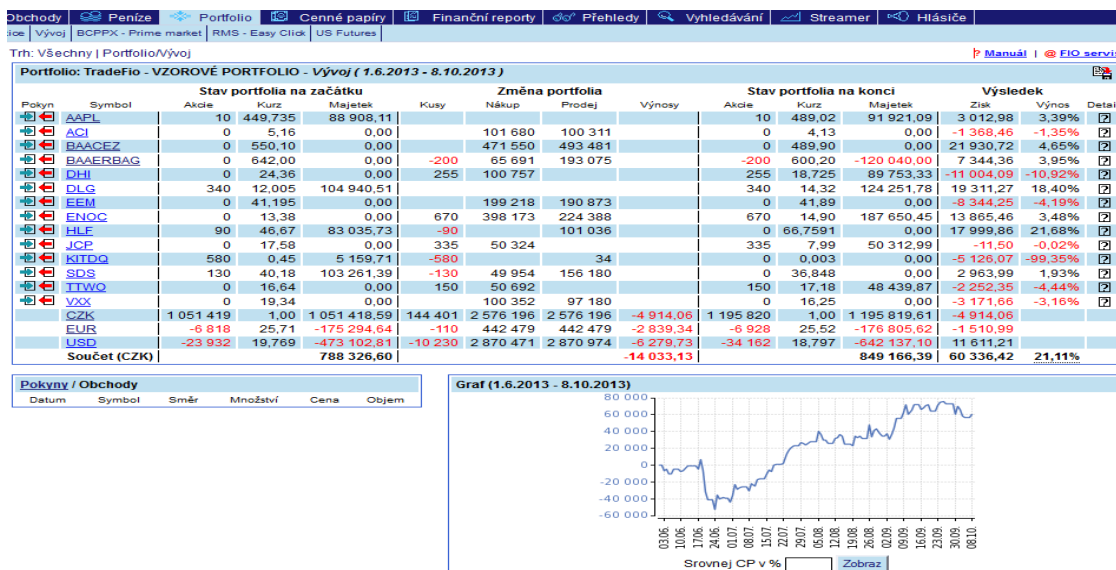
Obchody | Peníze | Portfolio | Cenné papíry | Finanční reporty | Přehledy | Vyhledávání | Streamer | Hlásiče

ice | Vývoj | BCPPX - Prime market | RMS - Easy Click | US Futures

Trh: Všechny | Portfolio/Vývoj

Manuál | @ FIO servis

Portfolio: TradeFio - VZOROVÉ PORTFOLIO - Vývoj ( 1.6.2013 - 8.10.2013 )

| Pokyn | Symbol | Stav portfolia na začátku Akcie | Kurz | Majetek | Změna portfolia Kusy | Nákup | Prodej | Výnosy | Stav portfolia na konci Akcie | Kurz | Majetek | Výsledek Zisk | Výnos | Detail |
|---|---|---|---|---|---|---|---|---|---|---|---|---|---|---|
| | AAPL | 10 | 449,735 | 88 908,11 | | | | | 10 | 489,02 | 91 921,09 | 3 012,98 | 3,39% | |
| | ACI | 0 | 5,16 | 0,00 | | 101 680 | 100 311 | | 0 | 4,13 | 0,00 | -1 368,46 | -1,35% | |
| | BAACEZ | 0 | 550,10 | 0,00 | | 471 550 | 493 481 | | 0 | 489,90 | 0,00 | 21 930,72 | 4,65% | |
| | BAAERBAG | 0 | 642,00 | 0,00 | -200 | 65 691 | 193 075 | | -200 | 600,20 | -120 040,00 | 7 344,36 | 3,95% | |
| | DHI | 0 | 24,36 | 0,00 | 255 | 100 757 | | | 255 | 18,725 | 89 753,33 | -11 004,09 | -10,92% | |
| | DLG | 340 | 12,005 | 104 940,51 | | | | | 340 | 14,32 | 124 251,78 | 19 311,27 | 18,40% | |
| | EEM | 0 | 41,195 | 0,00 | | 199 218 | 190 873 | | 0 | 41,89 | 0,00 | -8 344,25 | -4,19% | |
| | ENOC | 0 | 13,38 | 0,00 | 670 | 398 173 | 224 388 | | 670 | 14,90 | 187 650,45 | 13 865,46 | 3,48% | |
| | HLF | 90 | 46,67 | 83 035,73 | -90 | | 101 036 | | 0 | 66,7591 | 0,00 | 17 999,86 | 21,68% | |
| | JCP | 0 | 17,58 | 0,00 | 335 | 50 324 | | | 335 | 7,99 | 50 312,99 | -11,50 | -0,02% | |
| | KITDQ | 580 | 0,45 | 5 159,71 | -580 | | 34 | | 0 | 0,003 | 0,00 | -5 126,07 | -99,35% | |
| | SDS | 130 | 40,18 | 103 261,39 | -130 | 49 954 | 156 180 | | 0 | 36,848 | 0,00 | 2 963,99 | 1,93% | |
| | TTWO | 0 | 16,64 | 0,00 | 150 | 50 692 | | | 150 | 17,18 | 48 439,87 | -2 252,35 | -4,44% | |
| | VXX | 0 | 19,34 | 0,00 | | 100 352 | 97 180 | | 0 | 16,25 | 0,00 | -3 171,66 | -3,16% | |
| | CZK | 1 051 419 | 1,00 | 1 051 418,59 | 144 401 | 2 576 196 | 2 576 196 | -4 914,06 | 1 195 820 | 1,00 | 1 195 819,61 | -4 914,06 | | |
| | EUR | -6 818 | 25,71 | -175 294,64 | -110 | 442 479 | 442 479 | -2 839,34 | -6 928 | 25,52 | -176 805,62 | -1 510,99 | | |
| | USD | -23 932 | 19,769 | -473 102,81 | -10 230 | 2 870 471 | 2 870 974 | -6 279,73 | -34 162 | 18,797 | -642 137,10 | 11 611,21 | | |
| | Součet (CZK) | | | 788 326,60 | | | | -14 033,13 | | | 849 166,39 | 60 336,42 | 21,11% | |

Pokyny / Obchody
Datum | Symbol | Směr | Množství | Cena | Objem

Graf (1.6.2013 - 8.10.2013)
80 000
60 000
40 000
20 000
0
-20 000
-40 000
-60 000
03.06. 10.06. 17.06. 24.06. 01.07. 08.07. 15.07. 22.07. 29.07. 05.08. 12.08. 19.08. 26.08. 02.09. 09.09. 16.09. 23.09. 30.09. 08.10.
Srovnej CP v % Zobraz